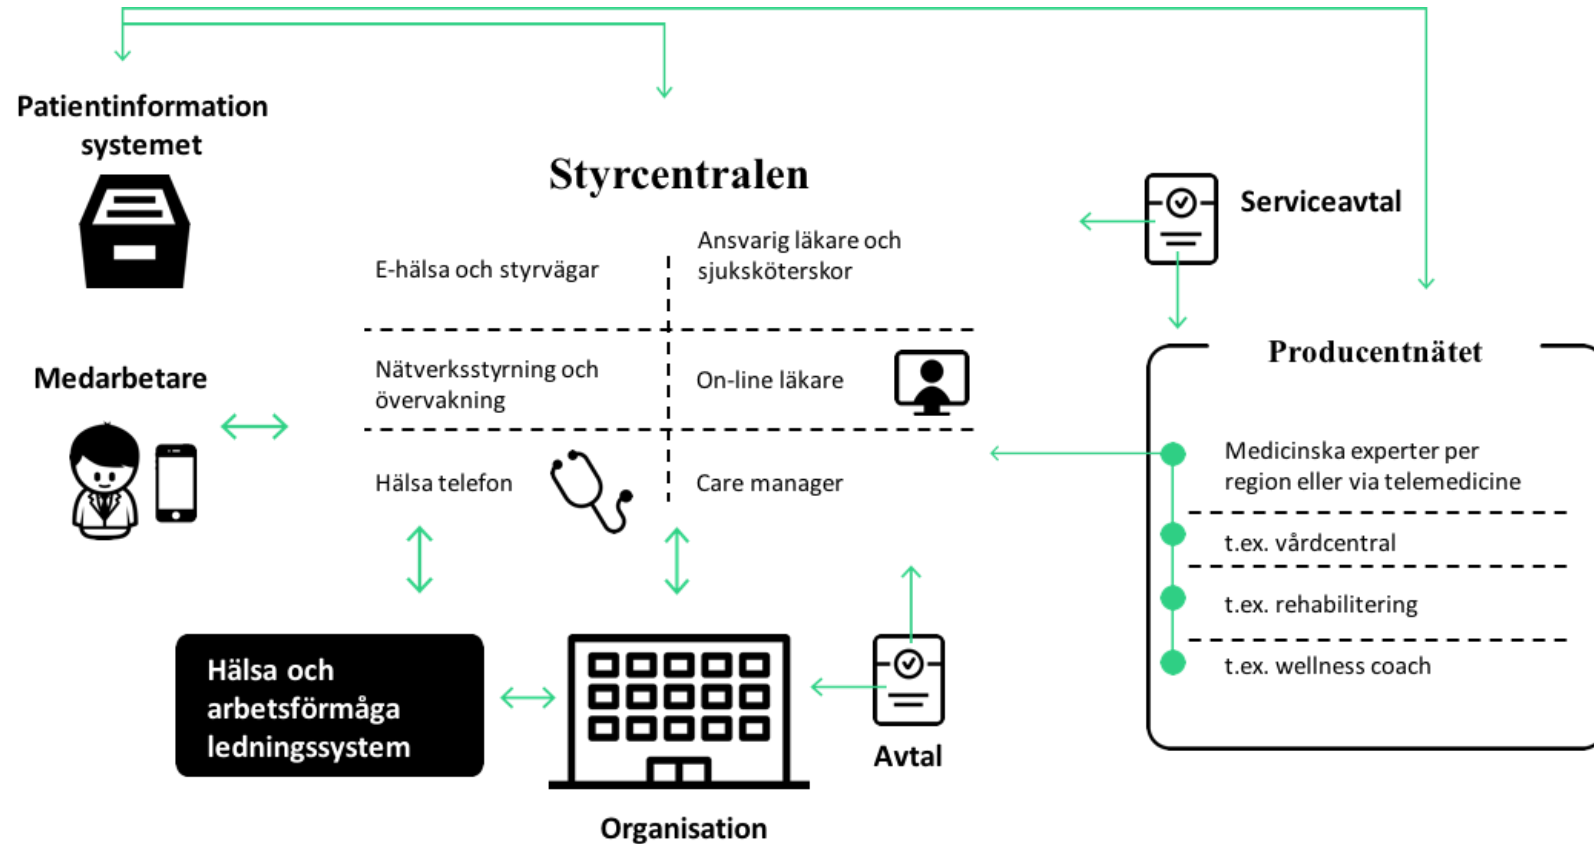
Patientinformation systemet

Styrcentralen

Serviceavtal

E-hälsa och styrvägar

Ansvarig läkare och sjuksköterskor

Medarbetare

Nätverksstyrning och övervakning

On-line läkare

Producentnätet

Hälsa telefon

Care manager

Medicinska experter per region eller via telemedicine

t.ex. vårdcentral

t.ex. rehabilitering

t.ex. wellness coach

Hälsa och arbetsförmåga ledningssystem

Avtal

Organisation